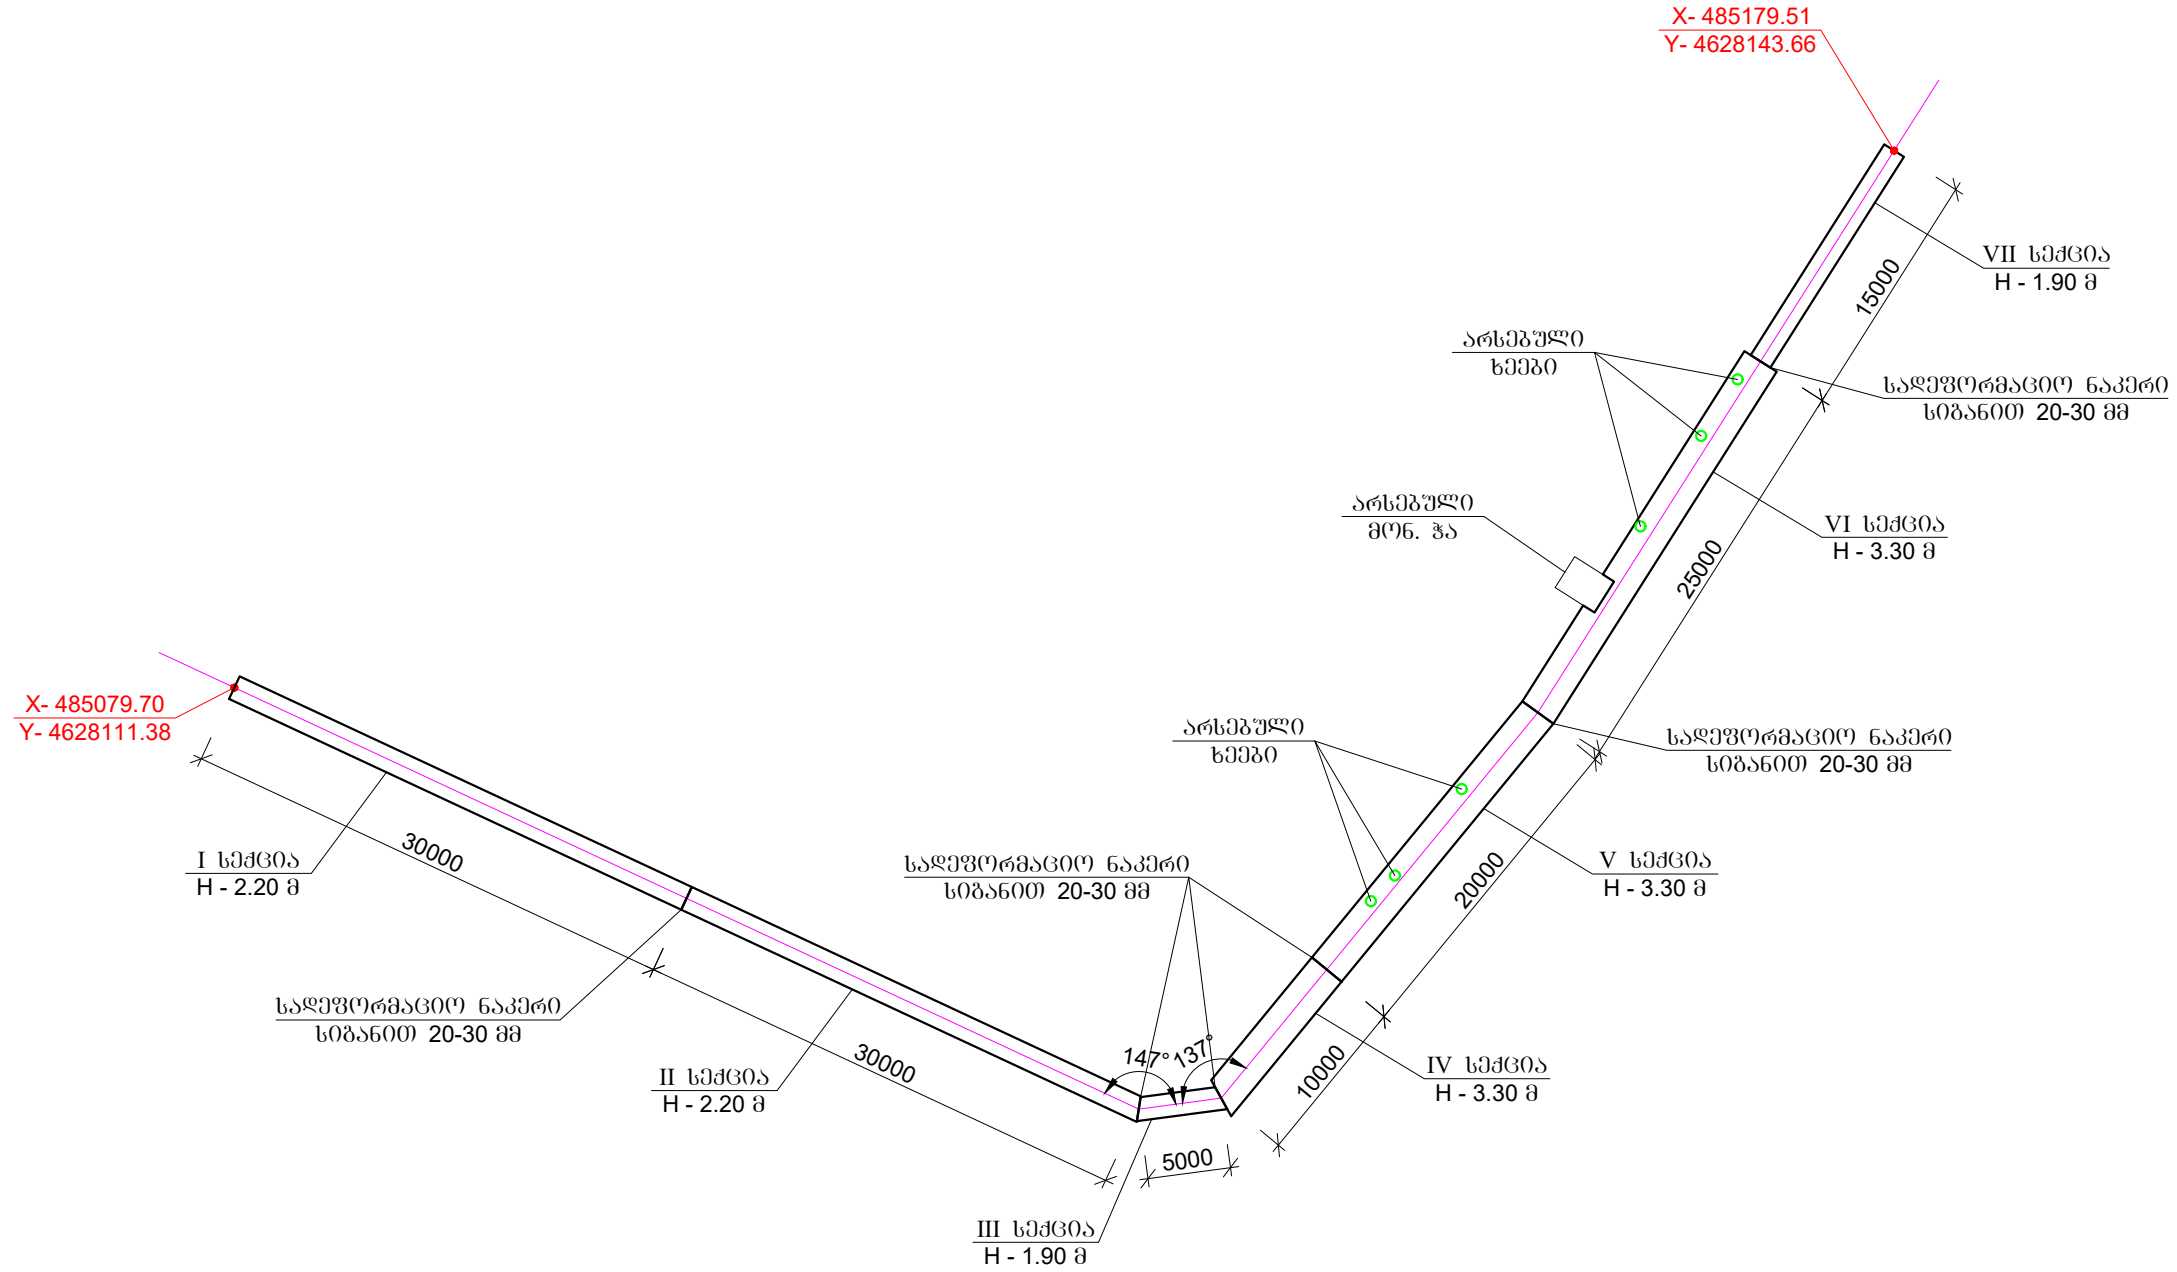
X- 485179.51
Y- 4628143.66

VII სექცია
H - 1.90 მ

15000

არსებული
ხეები

სადეფორმაციო ნაკერი
სიგანით 20-30 მმ

არსებული
მონ. ჭა

VI სექცია
H - 3.30 მ

25000

X- 485079.70
Y- 4628111.38

არსებული
ხეები

სადეფორმაციო ნაკერი
სიგანით 20-30 მმ

30000

I სექცია
H - 2.20 მ

სადეფორმაციო ნაკერი
სიგანით 20-30 მმ

V სექცია
H - 3.30 მ

20000

სადეფორმაციო ნაკერი
სიგანით 20-30 მმ

30000

147°

137°

II სექცია
H - 2.20 მ

10000

IV სექცია
H - 3.30 მ

5000

III სექცია
H - 1.90 მ